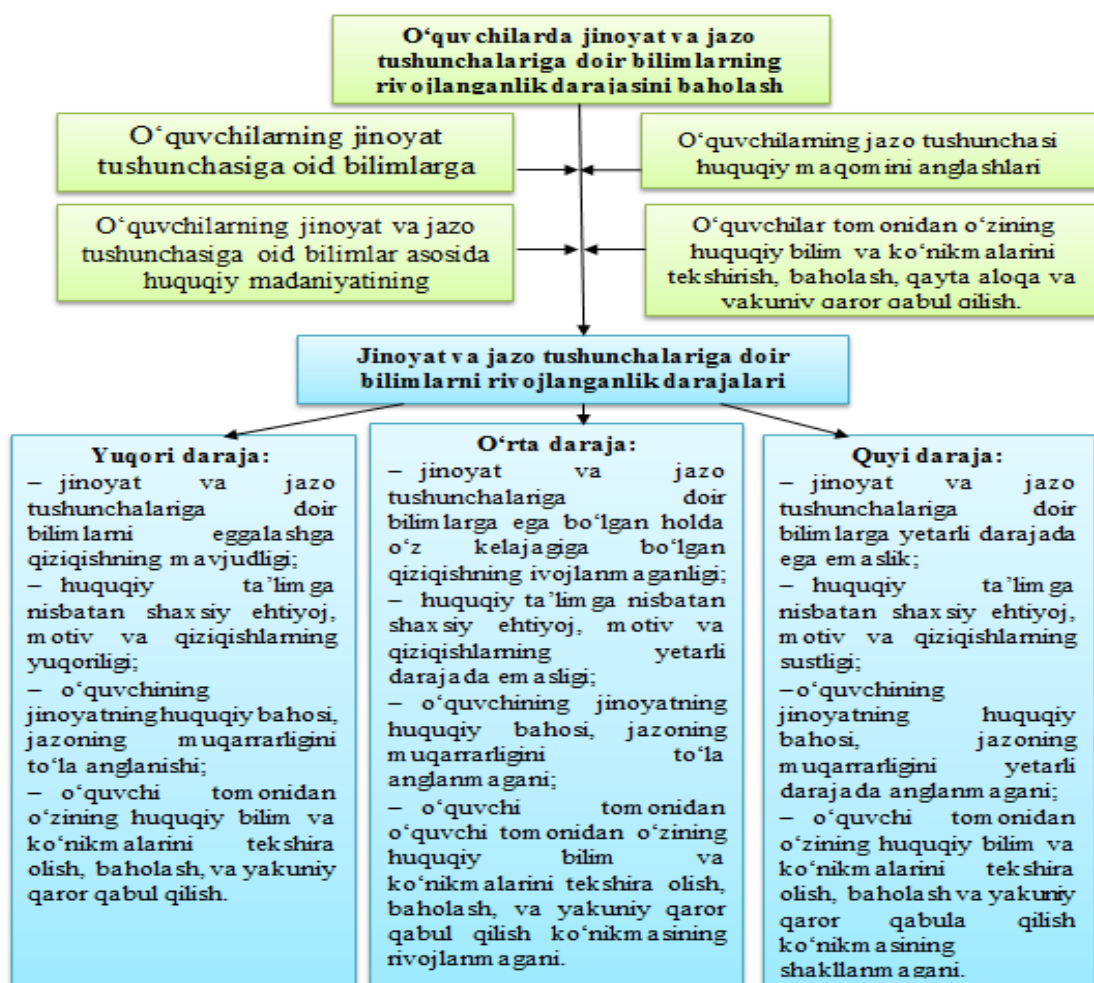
O‘quvchilarda jinoyat va jazo tushunchalariga doir bilimlarning rivojlanganlik darajasini baholash

O‘quvchilarning jinoyat tushunchasiga oid bilimlarga

O‘quvchilarning jazo tushunchasi huquqiy maqomini anglashlari

O‘quvchilarning jinoyat va jazo tushunchasiga oid bilimlar asosida huquqiy madaniyatining

O‘quvchilar tomonidan o‘zining huquqiy bilim va ko‘nikmalarini tekshirish, baholash, qayta aloqa va yakuniy qaror qabul qilish.

Jinoyat va jazo tushunchalariga doir bilimlarni rivojlanganlik darajalari

Yuqori daraja:
– jinoyat va jazo tushunchalariga doir bilimlarni eggalashga qiziqishning mavjudligi;
– huquqiy ta’limga nisbatan shaxsiy ehtiyoj, motiv va qiziqishlarning yuqoriligi;
– o‘quvchining jinoyatning huquqiy bahosi, jazoning muqarrarligini to‘la anglanishi;
– o‘quvchi tomonidan o‘zining huquqiy bilim va ko‘nikmalarini tekshira olish, baholash, va yakuniy qaror qabul qilish.

O‘rta daraja:
– jinoyat va jazo tushunchalariga doir bilimlarga ega bo‘lgan holda o‘z kelajagiga bo‘lgan qiziqishning ivojlanmaganligi;
– huquqiy ta’limga nisbatan shaxsiy ehtiyoj, motiv va qiziqishlarning yetarli darajada emasligi;
– o‘quvchining jinoyatning huquqiy bahosi, jazoning muqarrarligini to‘la anglanmagani;
– o‘quvchi tomonidan o‘quvchi tomonidan o‘zining huquqiy bilim va ko‘nikmalarini tekshira olish, baholash, va yakuniy qaror qabul qilish ko‘nikmasining rivojlanmagani.

Quyi daraja:
– jinoyat va jazo tushunchalariga doir bilimlarga yetarli darajada ega emaslik;
– huquqiy ta’limga nisbatan shaxsiy ehtiyoj, motiv va qiziqishlarning sustligi;
– o‘quvchining jinoyatning huquqiy bahosi, jazoning muqarrarligini yetarli darajada anglanmagani;
– o‘quvchi tomonidan o‘zining huquqiy bilim va ko‘nikmalarini tekshira olish, baholash va yakuniy qaror qabula qilish ko‘nikmasining shakllanmagani.